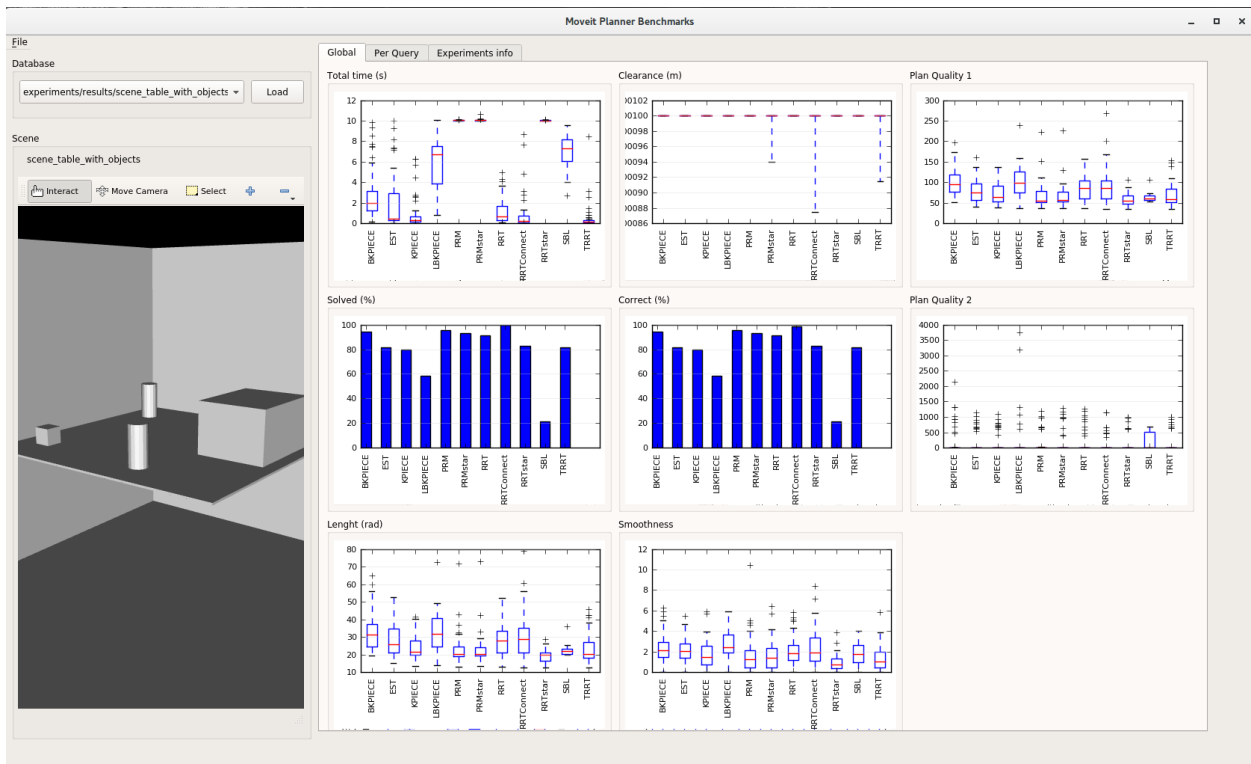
Moveit Planner Benchmarks

File

Database

experiments/results/scene_table_with_objects

Load

Scene

scene_table_with_objects

Interact  Move Camera  Select

Global  Per Query  Experiments info

Total time (s)

12
10
8
6
4
2
0

BKPIECE EST KPIECE LBKPIECE PRM PRMstar RRT RRTConnect RRTstar SBL TRRT

Clearance (m)

00102
00100
00098
00096
00094
00092
00090
00088
00086

BKPIECE EST KPIECE LBKPIECE PRM PRMstar RRT RRTConnect RRTstar SBL TRRT

Plan Quality 1

300
250
200
150
100
50
0

BKPIECE EST KPIECE LBKPIECE PRM PRMstar RRT RRTConnect RRTstar SBL TRRT

Solved (%)

100
80
60
40
20
0

BKPIECE EST KPIECE LBKPIECE PRM PRMstar RRT RRTConnect RRTstar SBL TRRT

Correct (%)

100
80
60
40
20
0

BKPIECE EST KPIECE LBKPIECE PRM PRMstar RRT RRTConnect RRTstar SBL TRRT

Plan Quality 2

4000
3500
3000
2500
2000
1500
1000
500
0

BKPIECE EST KPIECE LBKPIECE PRM PRMstar RRT RRTConnect RRTstar SBL TRRT

Lenght (rad)

80
70
60
50
40
30
20
10

BKPIECE EST KPIECE LBKPIECE PRM PRMstar RRT RRTConnect RRTstar SBL TRRT

Smoothness

12
10
8
6
4
2
0

BKPIECE EST KPIECE LBKPIECE PRM PRMstar RRT RRTConnect RRTstar SBL TRRT